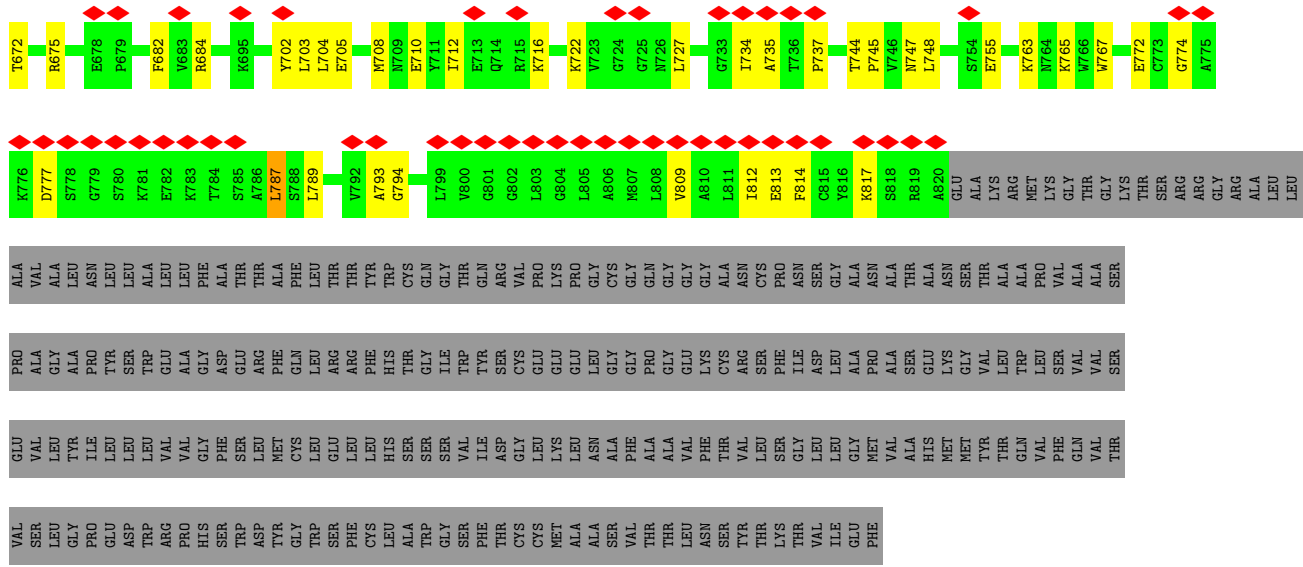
T672 R675 E678 P679 F682 V683 R684 K695 Y702 L703 L704 E705 M708 N709 E710 Y711 I712 E713 Q714 R715 K716 K722 V723 G724 G725 N726 L727 G733 I734 A735 T736 P737 T744 P745 V746 N747 L748 S754 E755 K763 N764 K765 W766 W767 E772 C773 G774 A775

K776 D777 S778 G779 S780 K781 E782 K783 T784 S785 A786 L787 S788 L789 V792 A793 G794 L799 V800 G801 G802 L803 G804 L805 A806 M807 L808 V809 A810 L811 I812 E813 F814 C815 Y816 K817 S818 R819 A820 GLU ALA LYS ARG MET LYS GLY THR GLY LYS THR SER ARG ARG GLY ARG ALA LEU LEU

ALA VAL ALA LEU ASN LEU LEU ALA LEU LEU PHE ALA THR THR ALA PHE LEU THR THR TYR TRP CYS GLN GLY THR GLN ARG VAL PRO LYS PRO GLY CYS GLY GLN GLY GLY GLY ALA ASN CYS PRO ASN SER GLY ALA ASN ALA THR ALA ASN SER THR ALA ALA PRO VAL ALA ALA SER

PRO ALA GLY ALA PRO TYR SER TRP GLU ALA GLY ASP GLU ARG PHE GLN LEU ARG ARG PHE HIS THR GLY ILE TRP TYR SER CYS GLU GLU LEU GLY GLY PRO GLY GLU LYS CYS ARG SER PHE ILE ASP LEU ALA PRO ALA SER GLU LYS GLY VAL LEU TRP LEU SER VAL VAL SER

GLU VAL LEU TYR ILE LEU LEU LEU VAL VAL GLY PHE SER LEU MET CYS LEU GLU LEU LEU HIS SER SER SER VAL ILE ASP GLY LEU LYS LEU ASN ALA PHE ALA ALA VAL PHE THR VAL LEU SER GLY LEU LEU GLY MET VAL ALA HIS MET MET TYR THR GLN VAL PHE GLN VAL THR

VAL SER LEU GLY PRO GLU ASP TRP ARG PRO HIS SER TRP ASP TYR GLY TRP SER PHE CYS LEU ALA TRP GLY SER PHE THR CYS CYS MET ALA ALA SER VAL THR THR LEU ASN SER TYR THR LYS THR VAL ILE GLU PHE